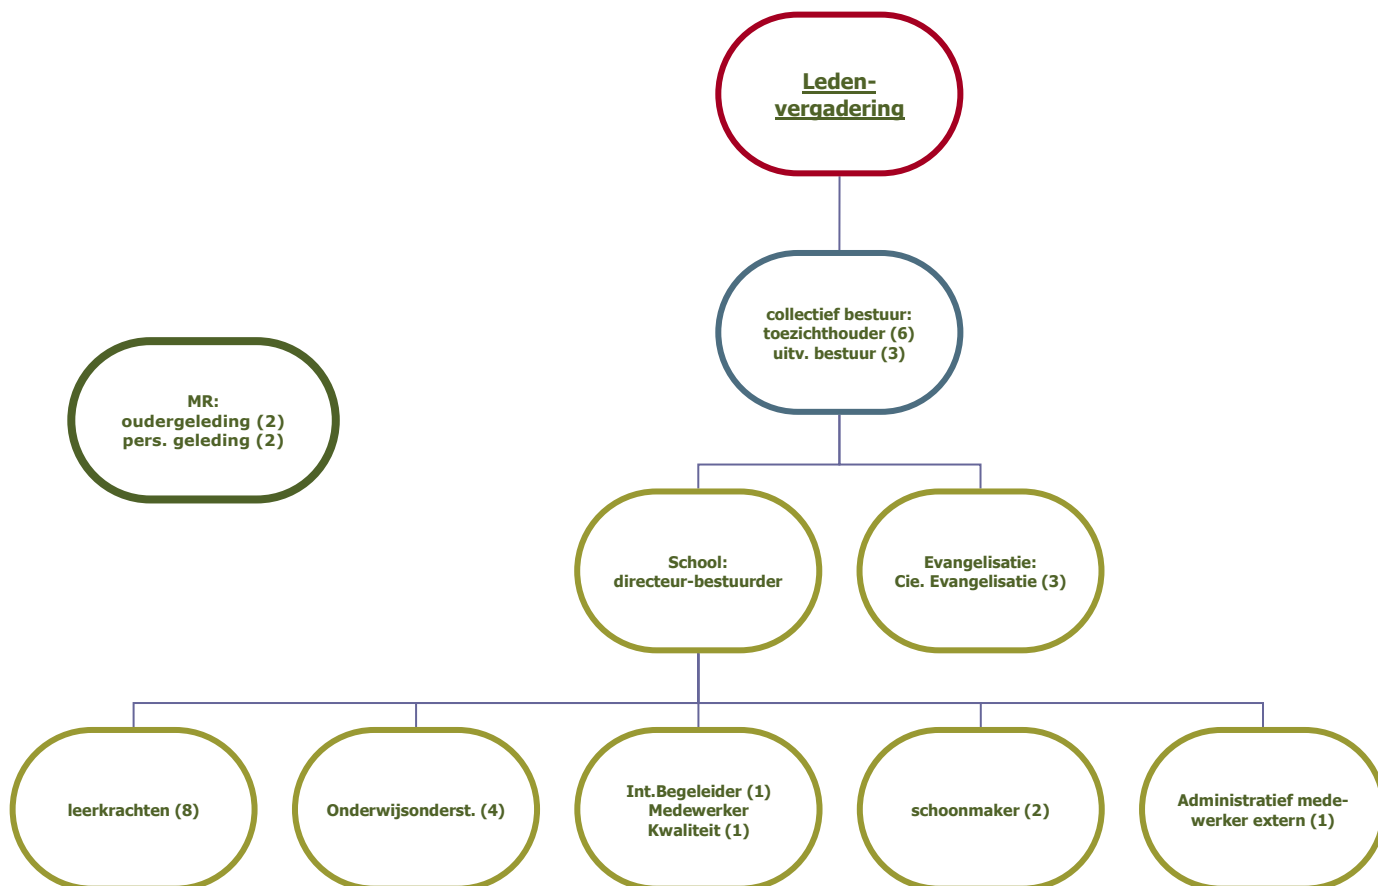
Leden-
vergadering

collectief bestuur:
toezichthouder (6)
uitv. bestuur (3)

MR:
oudergeleding (2)
pers. geleding (2)

School:
directeur-bestuurder

Evangelisatie:
Cie. Evangelisatie (3)

leerkrachten (8)

Onderwijsonderst. (4)

Int.Begeleider (1)
Medewerker
Kwaliteit (1)

schoonmaker (2)

Administratief medewerker extern (1)